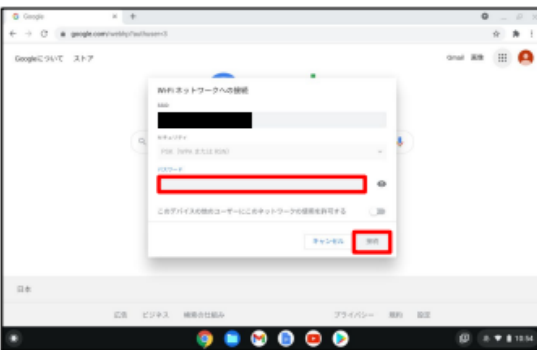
Google

google.com/webhp?authuser=0

Googleについて ストア

Gmail 画像

Wi-Fi ネットワークへの接続

SSID

セキュリティ

PSK（WPA または RSN）

パスワード

このデバイスの他のユーザーにこのネットワークの使用を許可する

キャンセル

接続

日本

広告 ビジネス 検索の仕組み

プライバシー 規約 設定

10:54